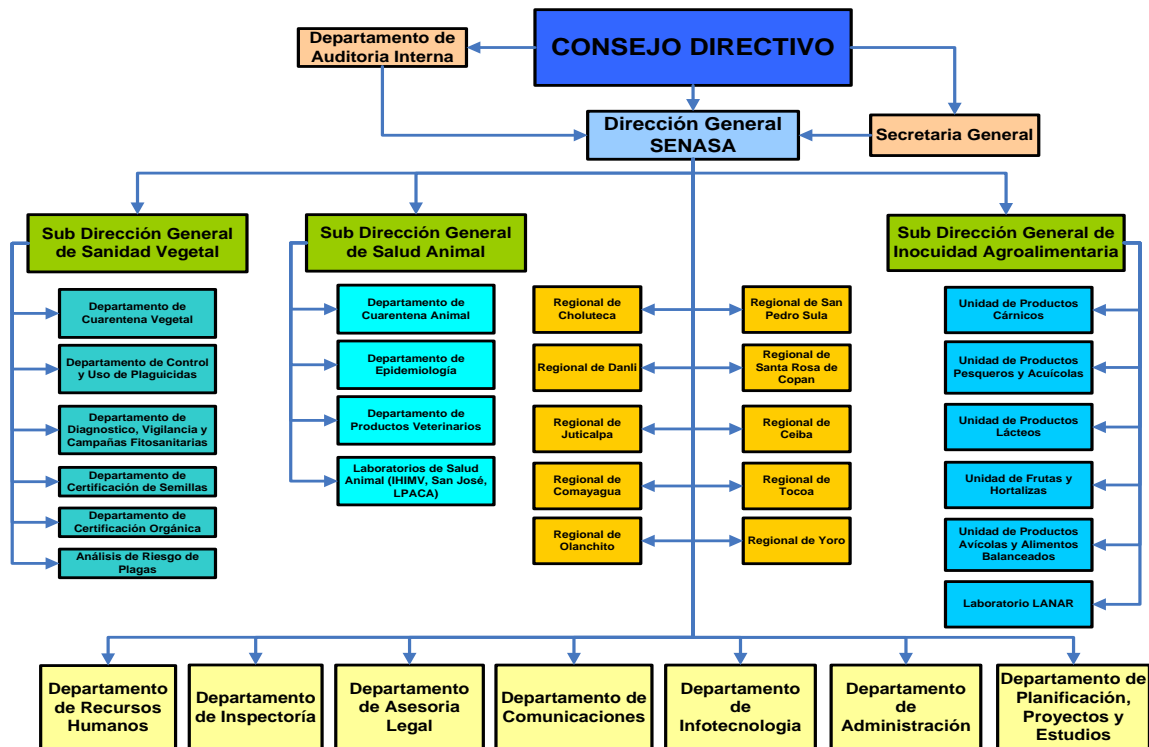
CONSEJO DIRECTIVO

Departamento de Auditoria Interna

Dirección General SENASA

Secretaria General

Sub Dirección General de Sanidad Vegetal

Departamento de Cuarentena Vegetal

Departamento de Control y Uso de Plaguicidas

Departamento de Diagnostico, Vigilancia y Campañas Fitosanitarias

Departamento de Certificación de Semillas

Departamento de Certificación Orgánica

Análisis de Riesgo de Plagas

Sub Dirección General de Salud Animal

Departamento de Cuarentena Animal

Departamento de Epidemiología

Departamento de Productos Veterinarios

Laboratorios de Salud Animal (IHIMV, San José, LPACA)

Regional de Choluteca

Regional de Danli

Regional de Juticalpa

Regional de Comayagua

Regional de Olanchito

Regional de San Pedro Sula

Regional de Santa Rosa de Copan

Regional de Ceiba

Regional de Tocoa

Regional de Yoro

Sub Dirección General de Inocuidad Agroalimentaria

Unidad de Productos Cárnicos

Unidad de Productos Pesqueros y Acuícolas

Unidad de Productos Lácteos

Unidad de Frutas y Hortalizas

Unidad de Productos Avícolas y Alimentos Balanceados

Laboratorio LANAR

Departamento de Recursos Humanos

Departamento de Inspectoría

Departamento de Asesoria Legal

Departamento de Comunicaciones

Departamento de Infotecnologia

Departamento de Administración

Departamento de Planificación, Proyectos y Estudios